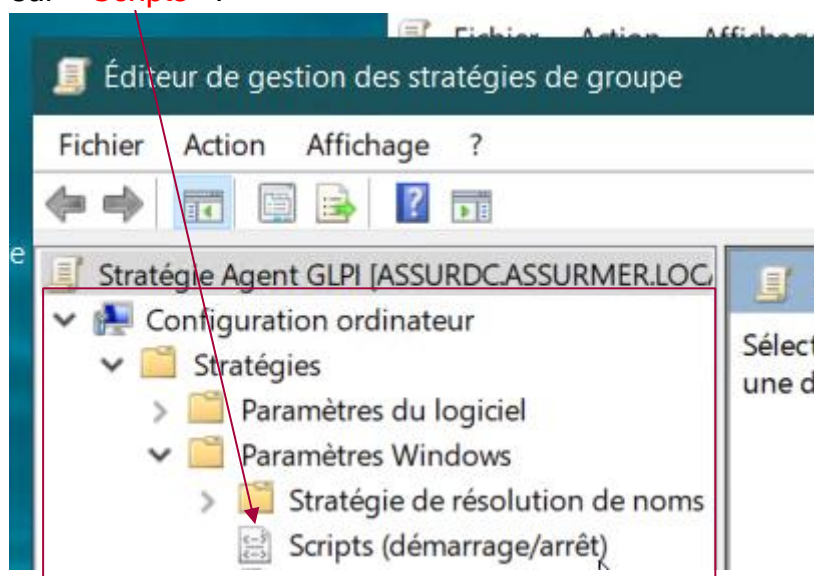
sur « Scripts » :

Fichier Action Affichage

Éditeur de gestion des stratégies de groupe

Fichier Action Affichage ?

e

Stratégie Agent GLPI [ASSURDC.ASSURMER.LOC/

Configuration ordinateur

Stratégies

Paramètres du logiciel

Paramètres Windows

Stratégie de résolution de noms

Scripts (démarrage/arrêt)

Sélect
une d